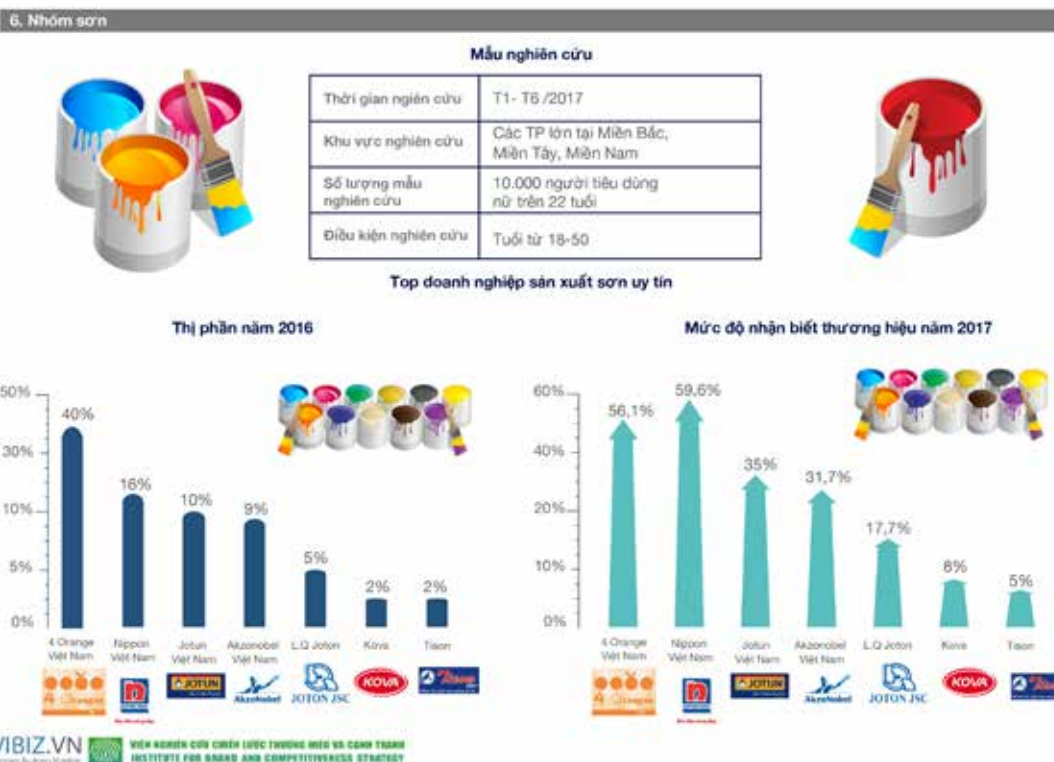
6. Nhóm sơn

Mẫu nghiên cứu

| Thời gian ngiên cứu | T1- T6 /2017 |
|---|---|
| Khu vực nghiên cứu | Các TP lớn tại Miền Bắc, Miền Tây, Miền Nam |
| Số lượng mẫu nghiên cứu | 10.000 người tiêu dùng nữ trên 22 tuổi |
| Điều kiện nghiên cứu | Tuổi từ 18-50 |

Top doanh nghiệp sản xuất sơn uy tín

Thị phần năm 2016

50%
30%
10%
5%
0%

40%
16%
10%
9%
5%
2%
2%

4 Orange Việt Nam
Nippon Việt Nam
Jotun Việt Nam
Akzonobel Việt Nam
L.Q Joton
Kova
Tison

JOTUN
AkzoNobel
JOTON JSC
KOVA

Mức độ nhận biết thương hiệu năm 2017

60%
40%
20%
10%
0%

56,1%
59,6%
35%
31,7%
17,7%
8%
5%

4 Orange Việt Nam
Nippon Việt Nam
Jotun Việt Nam
Akzonobel Việt Nam
L.Q Joton
Kova
Tison

JOTUN
AkzoNobel
JOTON JSC
KOVA

VIBIZ.VN
VIỆN NGHIÊN CỨU CHIẾN LƯỢC THƯƠNG HIỆU VÀ CẠNH TRANH
INSTITUTE FOR BRAND AND COMPETITIVENESS STRATEGY